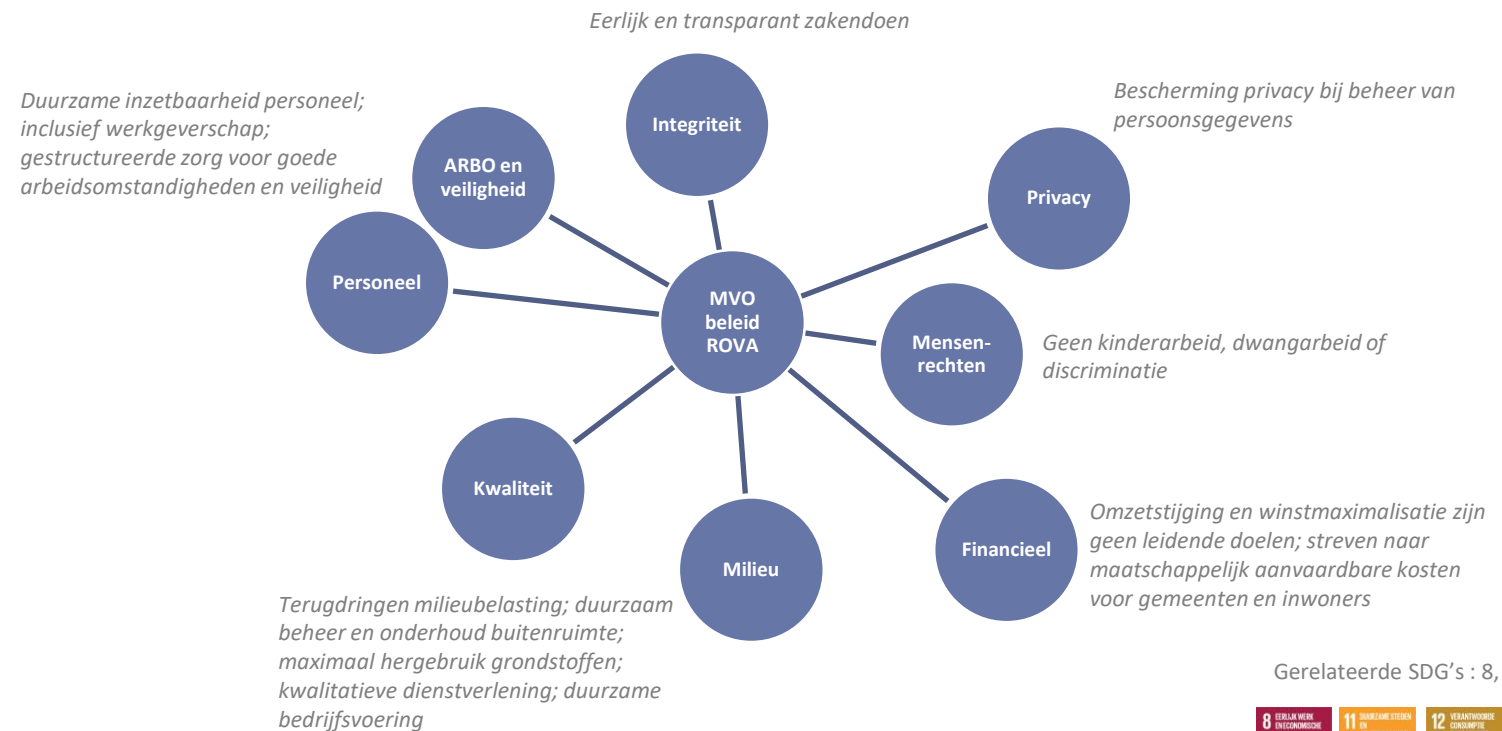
Eerlijk en transparant zakendoen

Duurzame inzetbaarheid personeel; inclusief werkgeverschap; gestructureerde zorg voor goede arbeidsomstandigheden en veiligheid

Integriteit

Bescherming privacy bij beheer van persoonsgegevens

ARBO en veiligheid

Privacy

Personeel

MVO beleid ROVA

Mensenrechten

Geen kinderarbeid, dwangarbeid of discriminatie

Kwaliteit

Milieu

Financieel

Omzetstijging en winstmaximalisatie zijn geen leidende doelen; streven naar maatschappelijk aanvaardbare kosten voor gemeenten en inwoners

Terugdringen milieubelasting; duurzaam beheer en onderhoud buitenruimte; maximaal hergebruik grondstoffen; kwalitatieve dienstverlening; duurzame bedrijfsvoering

Gerelateerde SDG's : 8,

8 EERLIJK WERK EN ECONOMISCHE 11 DUURZAME STEDEN EN 12 VERANTWOORDE CONSUMPTIE